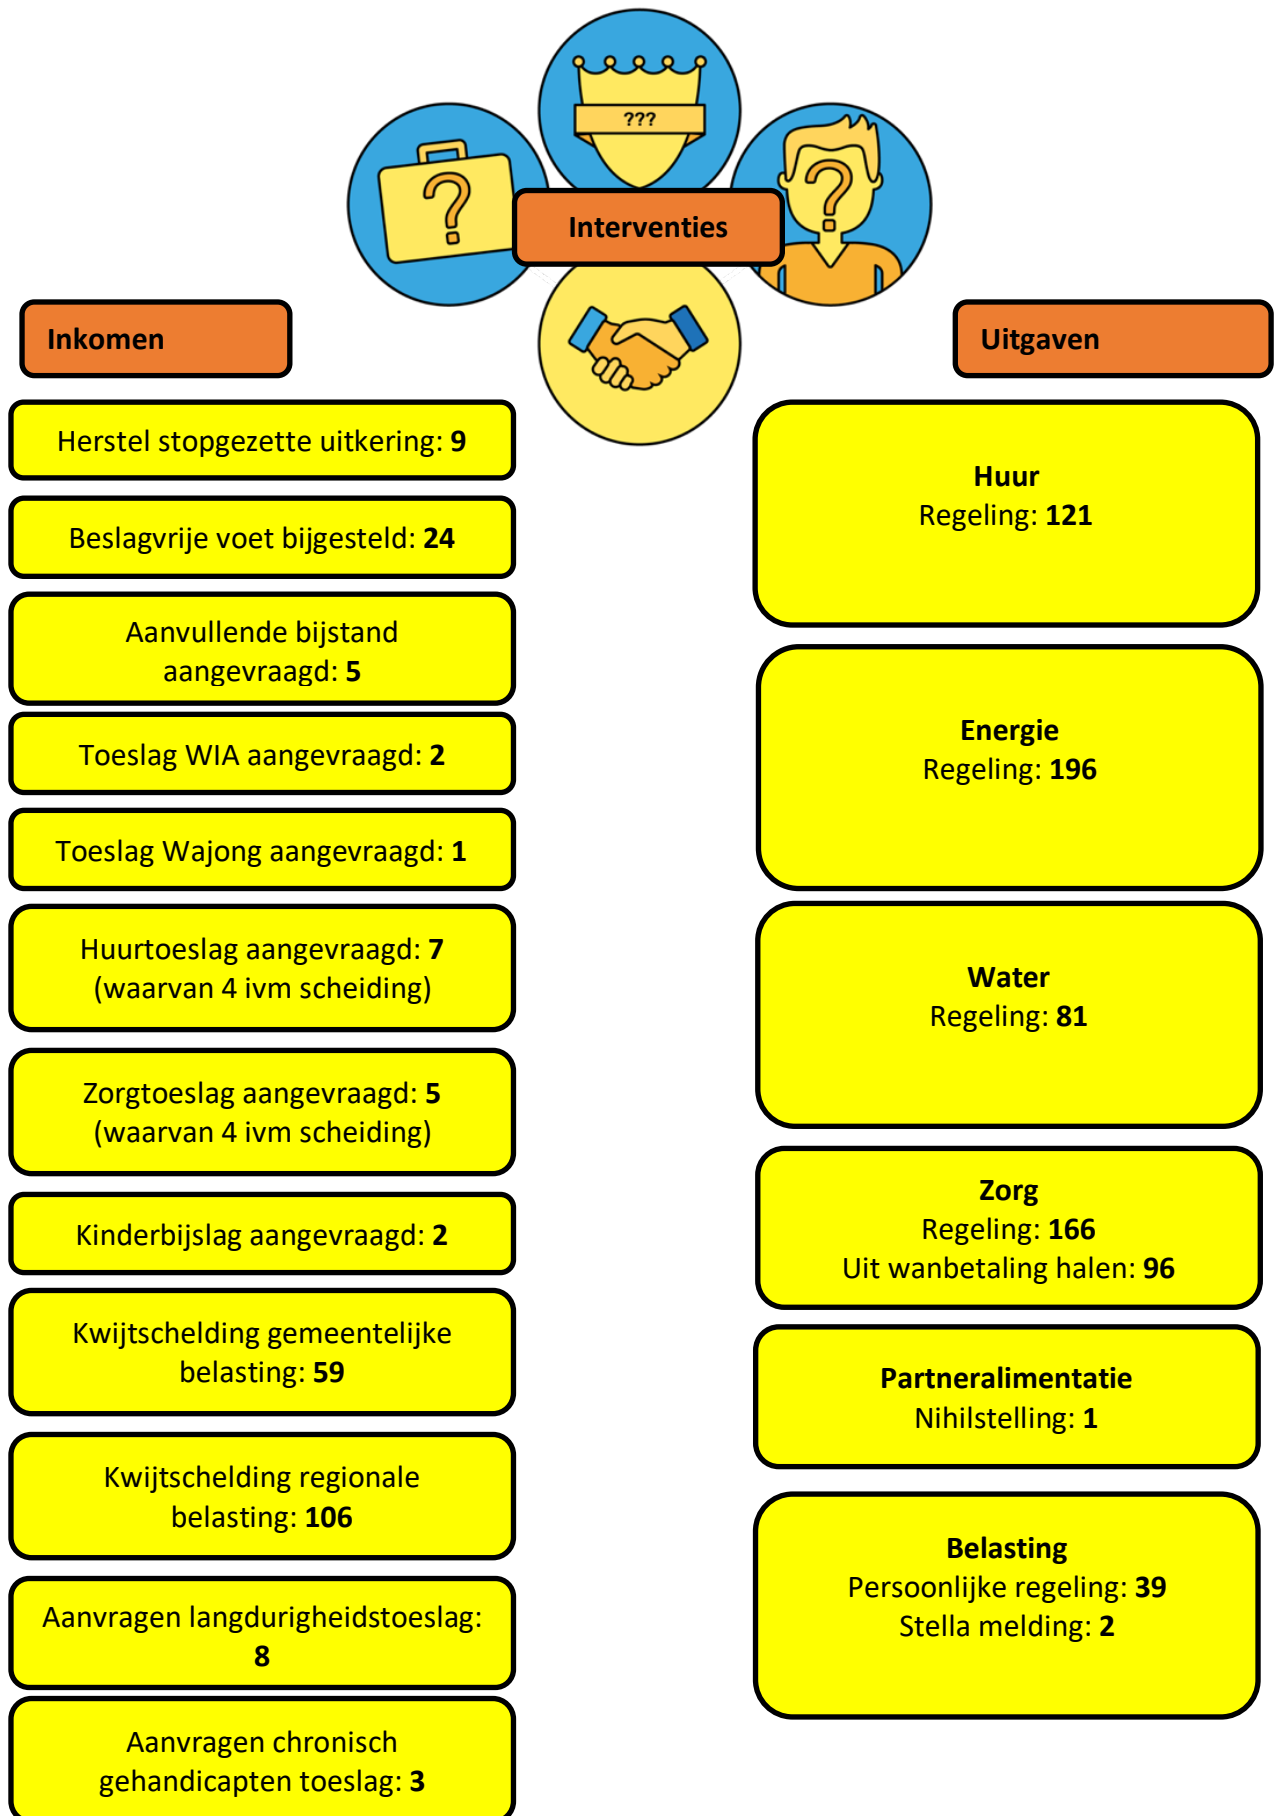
???

Interventies

Inkomen

Uitgaven

Herstel stopgezette uitkering: **9**

Beslagvrije voet bijgesteld: **24**

Aanvullende bijstand aangevraagd: **5**

Toeslag WIA aangevraagd: **2**

Toeslag Wajong aangevraagd: **1**

Huurtoeslag aangevraagd: **7** (waarvan 4 ivm scheiding)

Zorgtoeslag aangevraagd: **5** (waarvan 4 ivm scheiding)

Kinderbijslag aangevraagd: **2**

Kwijtschelding gemeentelijke belasting: **59**

Kwijtschelding regionale belasting: **106**

Aanvragen langdurigheidstoeslag: **8**

Aanvragen chronisch gehandicapten toeslag: **3**

**Huur**
Regeling: **121**

**Energie**
Regeling: **196**

**Water**
Regeling: **81**

**Zorg**
Regeling: **166**
Uit wanbetaling halen: **96**

**Partneralimentatie**
Nihilstelling: **1**

**Belasting**
Persoonlijke regeling: **39**
Stella melding: **2**